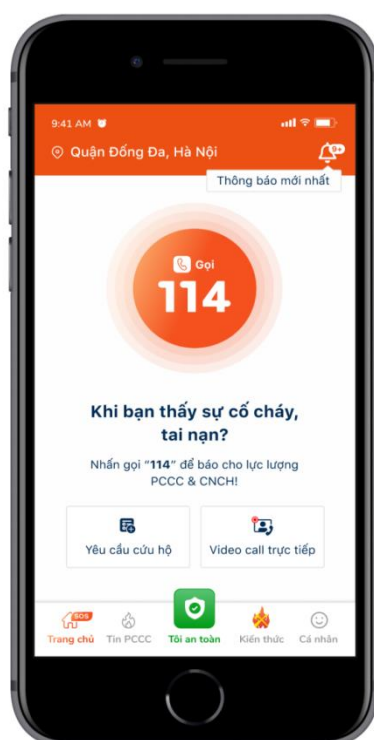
9:41 AM

Quận Đống Đa, Hà Nội

9+

Thông báo mới nhất

Gọi
114

Khi bạn thấy sự cố cháy, tai nạn?

Nhấn gọi "114" để báo cho lực lượng PCCC & CNCH!

Yêu cầu cứu hộ

Video call trực tiếp

SOS
Trang chủ

Tin PCCC

Tôi an toàn

Kiến thức

Cá nhân